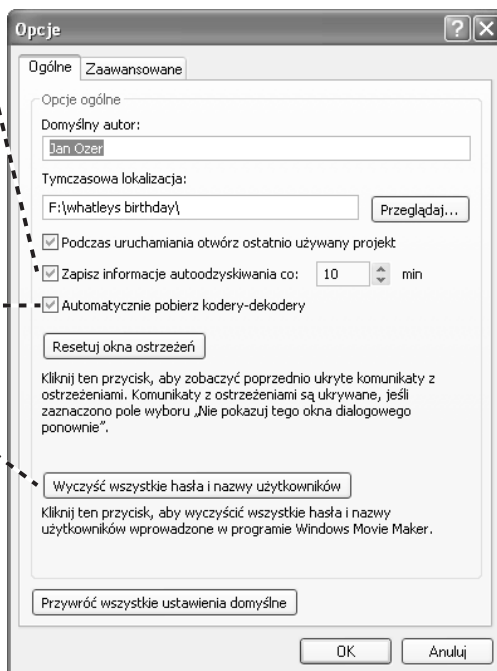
Opcje

Ogólne | Zaawansowane

Opcje ogólne

Domyślny autor:

Jan Ozer

Tymczasowa lokalizacja:

F:\whatleys birthday\

Przeglądaj...

Podczas uruchamiania otwórz ostatnio używany projekt

Zapisz informacje autoodzyskiwania co: 10 min

Automatycznie pobierz kodery-dekodery

Resetuj okna ostrzeżeń

Kliknij ten przycisk, aby zobaczyć poprzednio ukryte komunikaty z ostrzeżeniami. Komunikaty z ostrzeżeniami są ukrywane, jeśli zaznaczono pole wyboru „Nie pokazuj tego okna dialogowego ponownie".

Wyczyść wszystkie hasła i nazwy użytkowników

Kliknij ten przycisk, aby wyczyścić wszystkie hasła i nazwy użytkowników wprowadzone w programie Windows Movie Maker.

Przywróć wszystkie ustawienia domyślne

OK

Anuluj